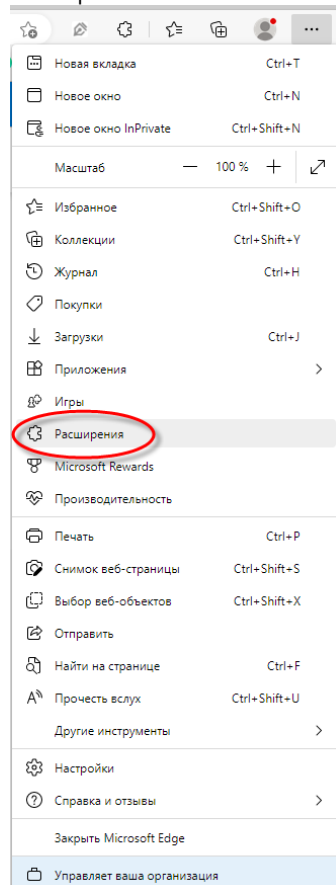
Новая вкладка Ctrl+T
Новое окно Ctrl+N
Новое окно InPrivate Ctrl+Shift+N
Масштаб — 100 % +
Избранное Ctrl+Shift+O
Коллекции Ctrl+Shift+Y
Журнал Ctrl+H
Покупки
Загрузки Ctrl+J
Приложения
Игры
Расширения
Microsoft Rewards
Производительность
Печать Ctrl+P
Снимок веб-страницы Ctrl+Shift+S
Выбор веб-объектов Ctrl+Shift+X
Отправить
Найти на странице Ctrl+F
Прочесть вслух Ctrl+Shift+U
Другие инструменты
Настройки
Справка и отзывы
Закрыть Microsoft Edge
Управляет ваша организация